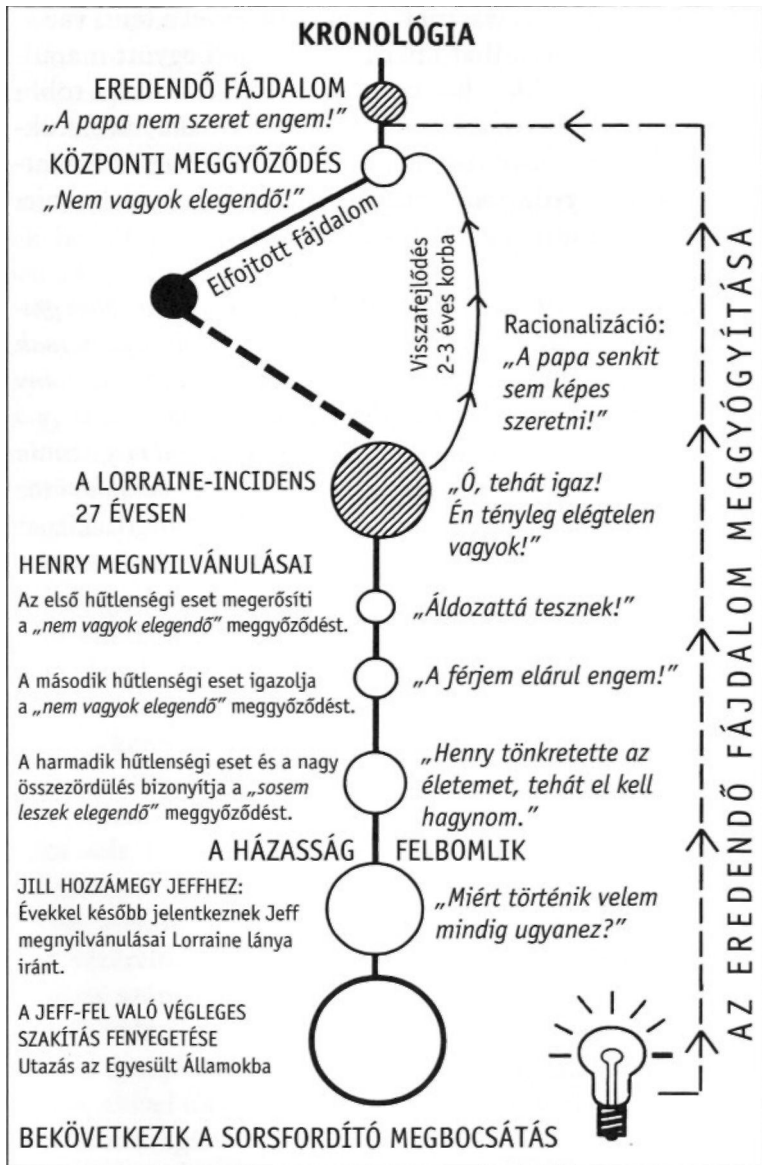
KRONOLÓGIA

EREDENDŐ FÁJDALOM
„A papa nem szeret engem!"

KÖZPONTI MEGGYŐZŐDÉS
„Nem vagyok elegendő!"

Elfojtott fájdalom

Visszafejlődés 2-3 éves korba

Racionalizáció:
„A papa senkit sem képes szeretni!"

A LORRAINE-INCIDENS 27 ÉVESEN

„Ó, tehát igaz! Én tényleg elégtelen vagyok!"

HENRY MEGNYILVÁNULÁSAI

Az első hűtlenségi eset megerősíti a „nem vagyok elegendő" meggyőződést.

„Áldozattá tesznek!"

A második hűtlenségi eset igazolja a „nem vagyok elegendő" meggyőződést.

„A férjem elárul engem!"

A harmadik hűtlenségi eset és a nagy összezördülés bizonyítja a „sosem leszek elegendő" meggyőződést.

„Henry tönkretette az életemet, tehát el kell hagynom."

A HÁZASSÁG FELBOMLIK

JILL HOZZÁMEGY JEFFHEZ:
Évekkel később jelentkeznek Jeff megnyilvánulásai Lorraine lánya iránt.

„Miért történik velem mindig ugyanez?"

A JEFF-FEL VALÓ VÉGLEGES SZAKÍTÁS FENYEGETÉSE
Utazás az Egyesült Államokba

AZ EREDENDŐ FÁJDALOM MEGGYÓGYÍTÁSA

BEKÖVETKEZIK A SORSFORDÍTÓ MEGBOCSÁTÁS